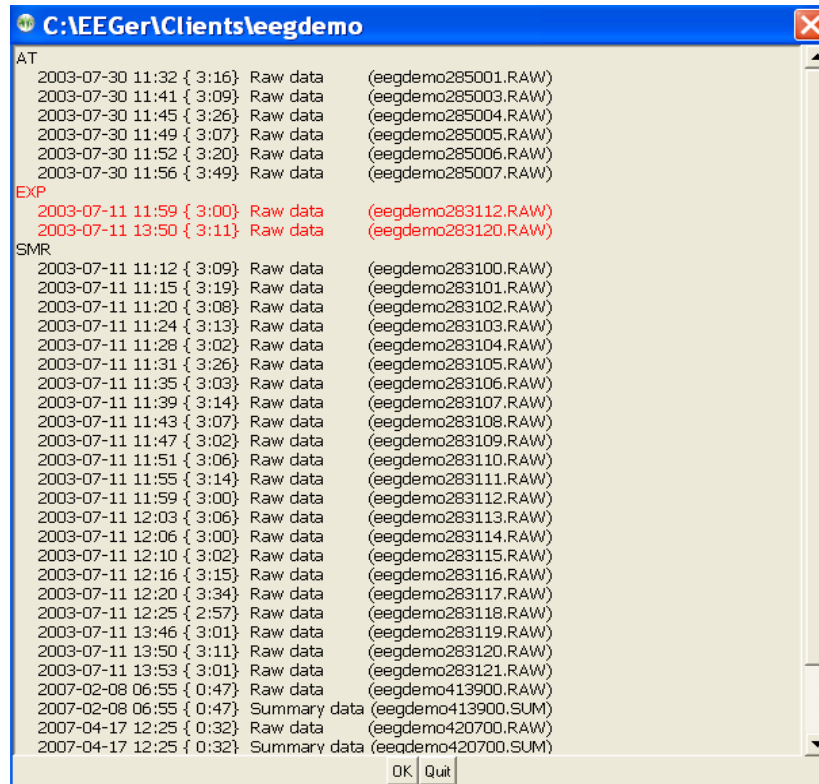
C:\EEGer\Clients\eegdemo

AT
2003-07-30 11:32 { 3:16} Raw data (eegdemo285001.RAW)
2003-07-30 11:41 { 3:09} Raw data (eegdemo285003.RAW)
2003-07-30 11:45 { 3:26} Raw data (eegdemo285004.RAW)
2003-07-30 11:49 { 3:07} Raw data (eegdemo285005.RAW)
2003-07-30 11:52 { 3:20} Raw data (eegdemo285006.RAW)
2003-07-30 11:56 { 3:49} Raw data (eegdemo285007.RAW)
EXP
2003-07-11 11:59 { 3:00} Raw data (eegdemo283112.RAW)
2003-07-11 13:50 { 3:11} Raw data (eegdemo283120.RAW)
SMR
2003-07-11 11:12 { 3:09} Raw data (eegdemo283100.RAW)
2003-07-11 11:15 { 3:19} Raw data (eegdemo283101.RAW)
2003-07-11 11:20 { 3:08} Raw data (eegdemo283102.RAW)
2003-07-11 11:24 { 3:13} Raw data (eegdemo283103.RAW)
2003-07-11 11:28 { 3:02} Raw data (eegdemo283104.RAW)
2003-07-11 11:31 { 3:26} Raw data (eegdemo283105.RAW)
2003-07-11 11:35 { 3:03} Raw data (eegdemo283106.RAW)
2003-07-11 11:39 { 3:14} Raw data (eegdemo283107.RAW)
2003-07-11 11:43 { 3:07} Raw data (eegdemo283108.RAW)
2003-07-11 11:47 { 3:02} Raw data (eegdemo283109.RAW)
2003-07-11 11:51 { 3:06} Raw data (eegdemo283110.RAW)
2003-07-11 11:55 { 3:14} Raw data (eegdemo283111.RAW)
2003-07-11 11:59 { 3:00} Raw data (eegdemo283112.RAW)
2003-07-11 12:03 { 3:06} Raw data (eegdemo283113.RAW)
2003-07-11 12:06 { 3:00} Raw data (eegdemo283114.RAW)
2003-07-11 12:10 { 3:02} Raw data (eegdemo283115.RAW)
2003-07-11 12:16 { 3:15} Raw data (eegdemo283116.RAW)
2003-07-11 12:20 { 3:34} Raw data (eegdemo283117.RAW)
2003-07-11 12:25 { 2:57} Raw data (eegdemo283118.RAW)
2003-07-11 13:46 { 3:01} Raw data (eegdemo283119.RAW)
2003-07-11 13:50 { 3:11} Raw data (eegdemo283120.RAW)
2003-07-11 13:53 { 3:01} Raw data (eegdemo283121.RAW)
2007-02-08 06:55 { 0:47} Raw data (eegdemo413900.RAW)
2007-02-08 06:55 { 0:47} Summary data (eegdemo413900.SUM)
2007-04-17 12:25 { 0:32} Raw data (eegdemo420700.RAW)
2007-04-17 12:25 { 0:32} Summary data (eegdemo420700.SUM)

OK Quit